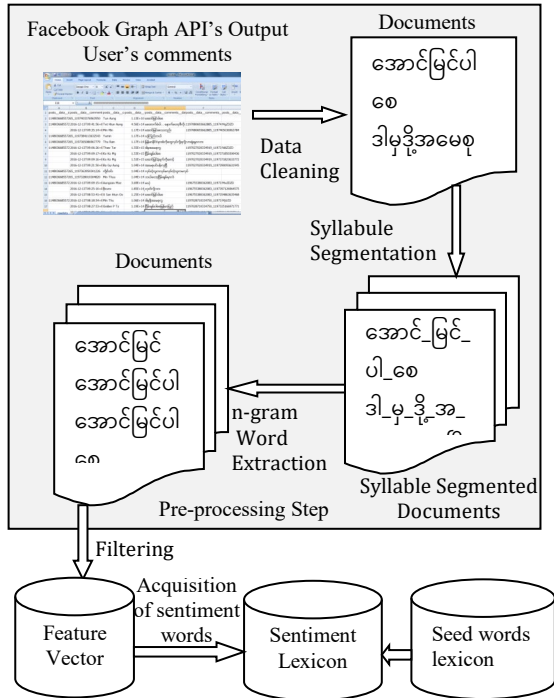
Facebook Graph API's Output
User's comments

Documents

အောင်မြင်ပါ
စေ
ဒါမှဒို့အမေစု

Data Cleaning

Syllabule Segmentation

Documents

အောင်မြင်
အောင်မြင်ပါ
အောင်မြင်ပါ
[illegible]

n-gram Word Extraction

အောင်_မြင်_
ပါ_စေ
ဒါ_မှ_ဒို့_အ_
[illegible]

Syllable Segmented Documents

Pre-processing Step

Filtering

Acquisition of sentiment words

Feature Vector

Sentiment Lexicon

Seed words lexicon